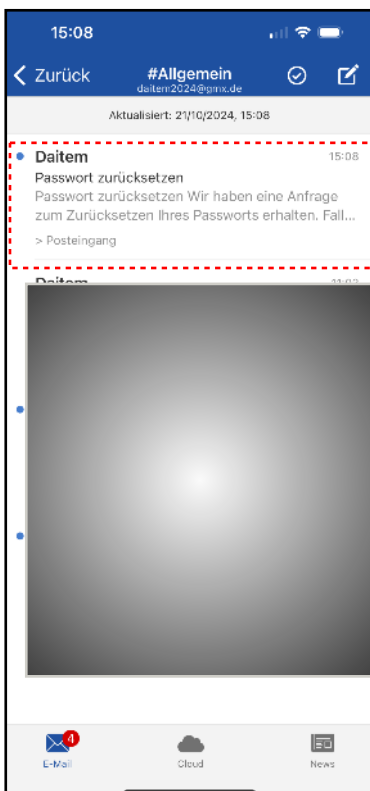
15:08

< Zurück

#Allgemein
daitem2024@gmx.de

Aktualisiert: 21/10/2024, 15:08

Daitem
15:08
Passwort zurücksetzen
Passwort zurücksetzen Wir haben eine Anfrage zum Zurücksetzen Ihres Passworts erhalten. Fall...
> Posteingang

Daitem
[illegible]

4
E-Mail
Cloud
News